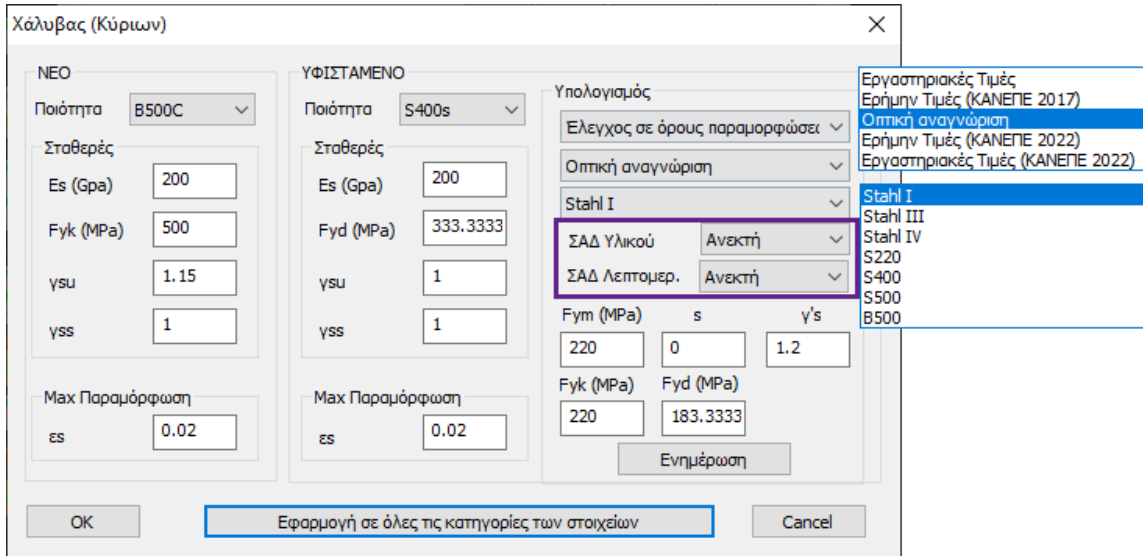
Χάλυβας (Κύριων)

ΝΕΟ
Ποιότητα B500C
Σταθερές
Es (Gpa) 200
Fyk (MPa) 500
γsu 1.15
γss 1
Max Παραμόρφωση
εs 0.02

ΥΦΙΣΤΑΜΕΝΟ
Ποιότητα S400s
Σταθερές
Es (Gpa) 200
Fyd (MPa) 333.3333
γsu 1
γss 1
Max Παραμόρφωση
εs 0.02

Υπολογισμός
Ελεγχος σε όρους παραμορφώσε
Οπτική αναγνώριση
Stahl I
ΣΑΔ Υλικού Ανεκτή
ΣΑΔ Λεπτομερ. Ανεκτή
Fym (MPa) s γ's
220 0 1.2
Fyk (MPa) Fyd (MPa)
220 183.3333
Ενημέρωση

Εργαστηριακές Τιμές
Ερήμην Τιμές (ΚΑΝΕΠΕ 2017)
Οπτική αναγνώριση
Ερήμην Τιμές (ΚΑΝΕΠΕ 2022)
Εργαστηριακές Τιμές (ΚΑΝΕΠΕ 2022)

Stahl I
Stahl III
Stahl IV
S220
S400
S500
B500

OK
Εφαρμογή σε όλες τις κατηγορίες των στοιχείων
Cancel